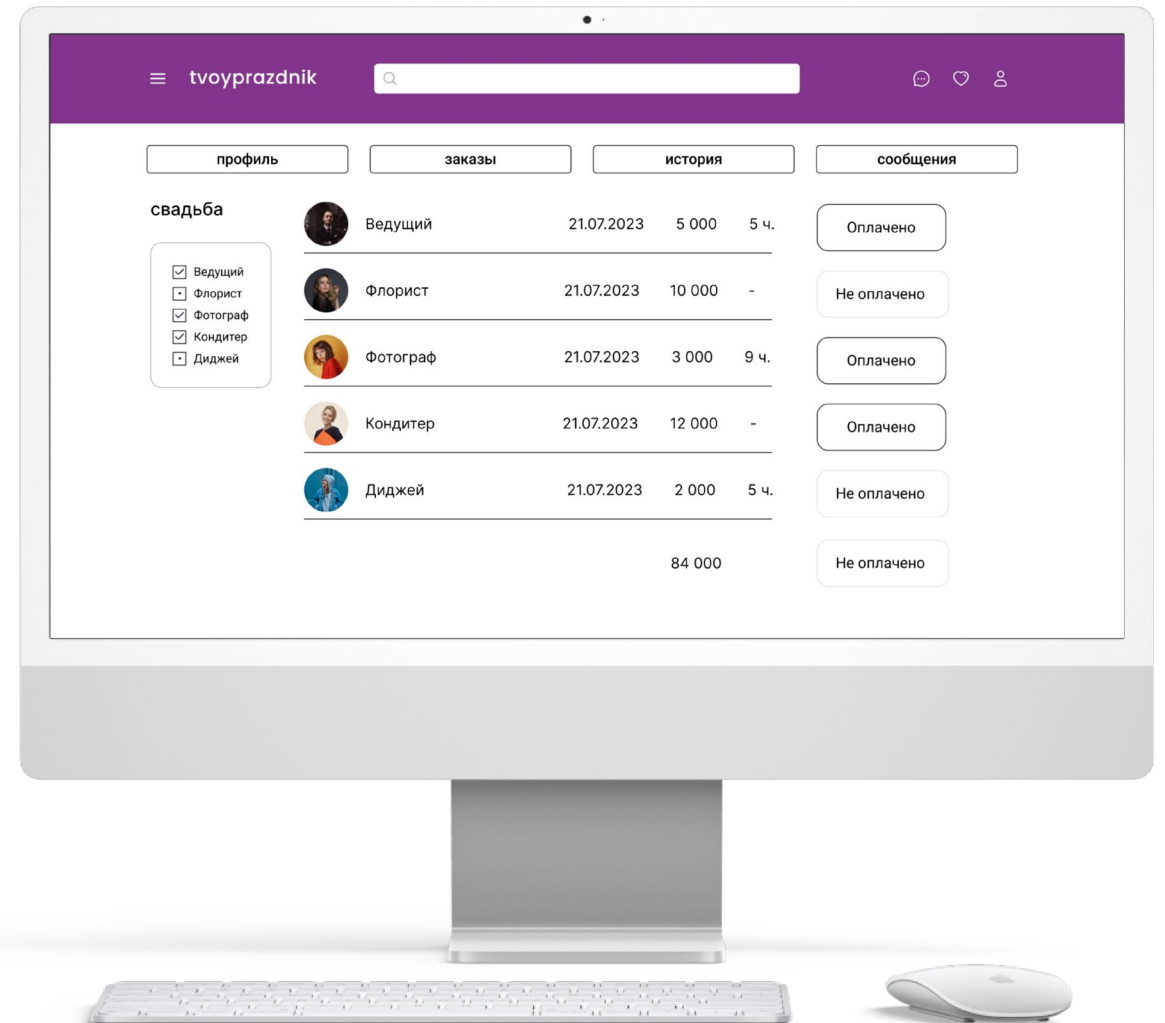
tvoyprazdnik

профиль

заказы

история

сообщения

свадьба

Ведущий
Флорист
Фотограф
Кондитер
Диджей

| | | | | |
|---|---|---|---|---|
| Ведущий | 21.07.2023 | 5 000 | 5 ч. | Оплачено |
| Флорист | 21.07.2023 | 10 000 | - | Не оплачено |
| Фотограф | 21.07.2023 | 3 000 | 9 ч. | Оплачено |
| Кондитер | 21.07.2023 | 12 000 | - | Оплачено |
| Диджей | 21.07.2023 | 2 000 | 5 ч. | Не оплачено |
| | | 84 000 | | Не оплачено |